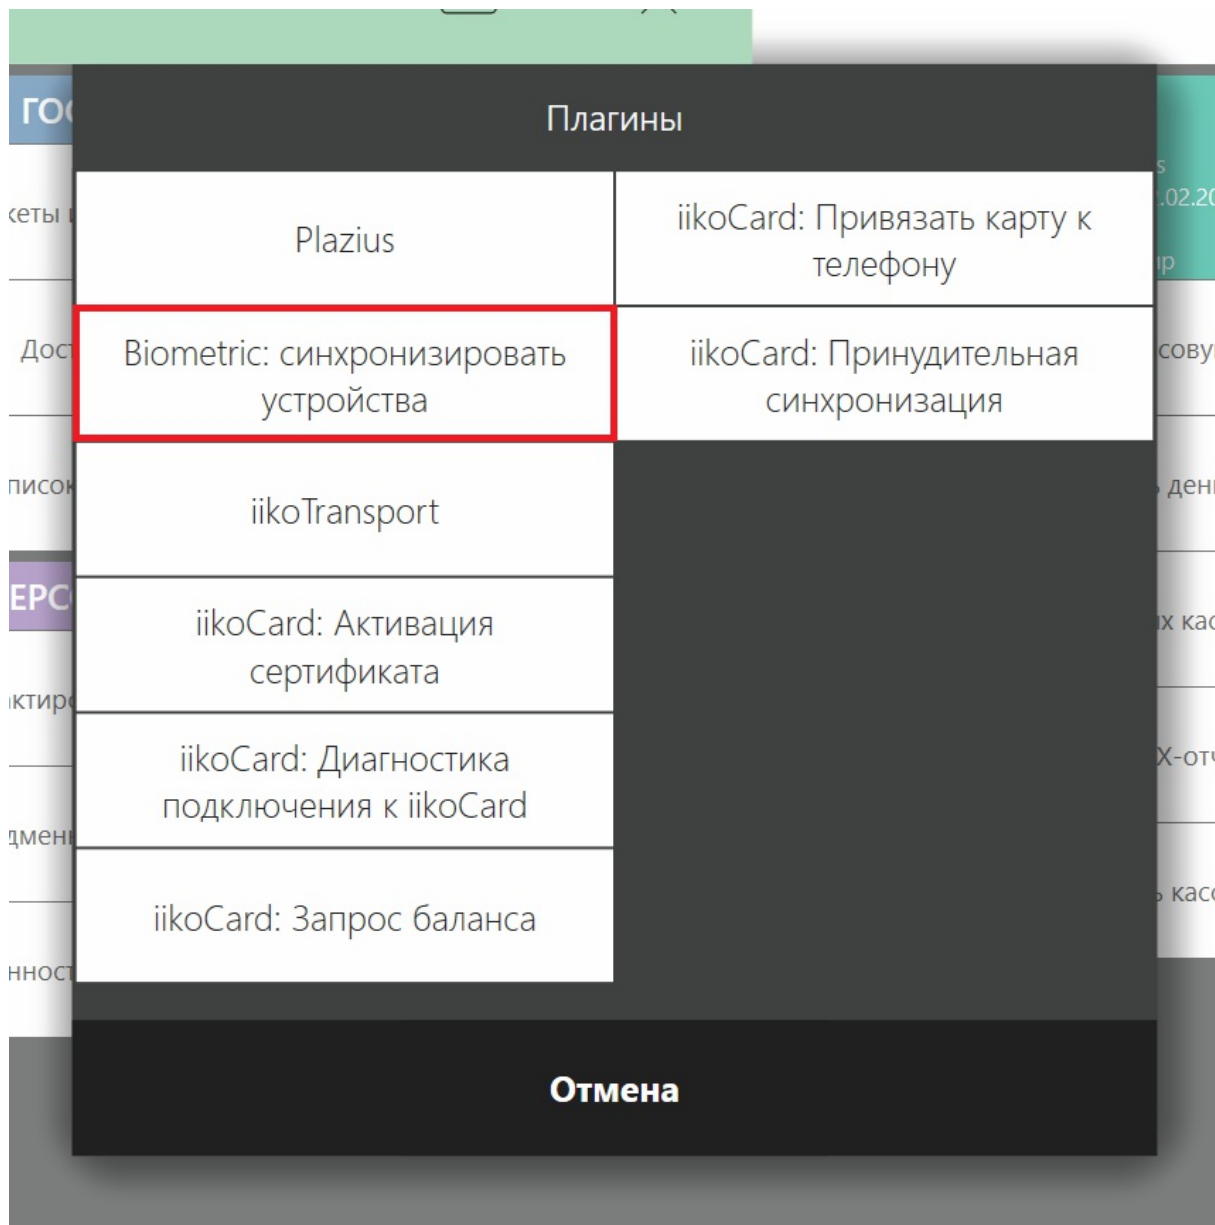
ГО

кеты

Дос

писо

ЕРС

ктир

дмен

нност

s

.02.20

ир

сову

ден

х ка

Х-от

кас

Плагины

Plazius

iikoCard: Привязать карту к телефону

Biometric: синхронизировать устройства

iikoCard: Принудительная синхронизация

iikoTransport

iikoCard: Активация сертификата

iikoCard: Диагностика подключения к iikoCard

iikoCard: Запрос баланса

Отмена